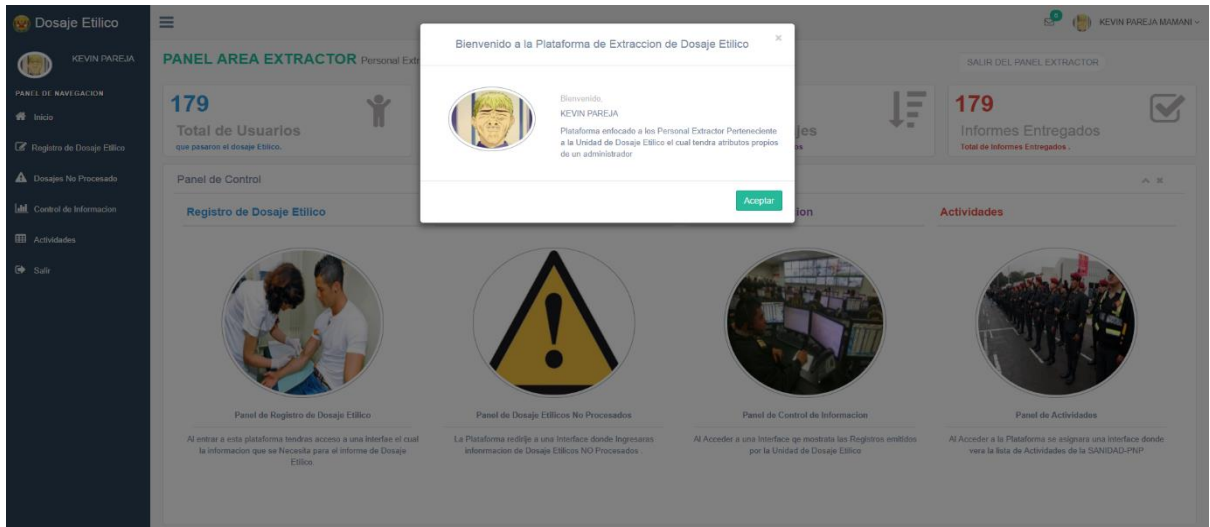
Dosaje Etilico

KEVIN PAREJA

PANEL DE NAVEGACION

Inicio

Registro de Dosaje Etilico

Dosajes No Procesado

Control de Informacion

Actividades

Salir

0 KEVIN PAREJA MAMANI

PANEL AREA EXTRACTOR Personal Extr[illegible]

SALIR DEL PANEL EXTRACTOR

179
Total de Usuarios
que pasaron el dosaje Etilico.

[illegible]jes
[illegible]s

179
Informes Entregados
Total de Informes Entregados .

Panel de Control

Registro de Dosaje Etilico

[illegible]ion

Actividades

Bienvenido a la Plataforma de Extraccion de Dosaje Etilico

×

Bienvenido.
KEVIN PAREJA
Plataforma enfocado a los Personal Extractor Perteneciente a la Unidad de Dosaje Etilico el cual tendra atributos propios de un administrador

Aceptar

Panel de Registro de Dosaje Etilico
Al entrar a esta plataforma tendras acceso a una interfaz el cual la informacion que se Necesita para el informe de Dosaje Etilico.

Panel de Dosaje Etilicos No Procesados
La Plataforma redirije a una Interface donde Ingresaras informacion de Dosaje Etilicos NO Procesados

Panel de Control de Informacion
Al Acceder a una Interface qe mostrata las Registros emitidos por la Unidad de Dosaje Etilico

Panel de Actividades
Al Acceder a la Plataforma se asignara una interface donde vera la lista de Actividades de la SANIDAD-PNP